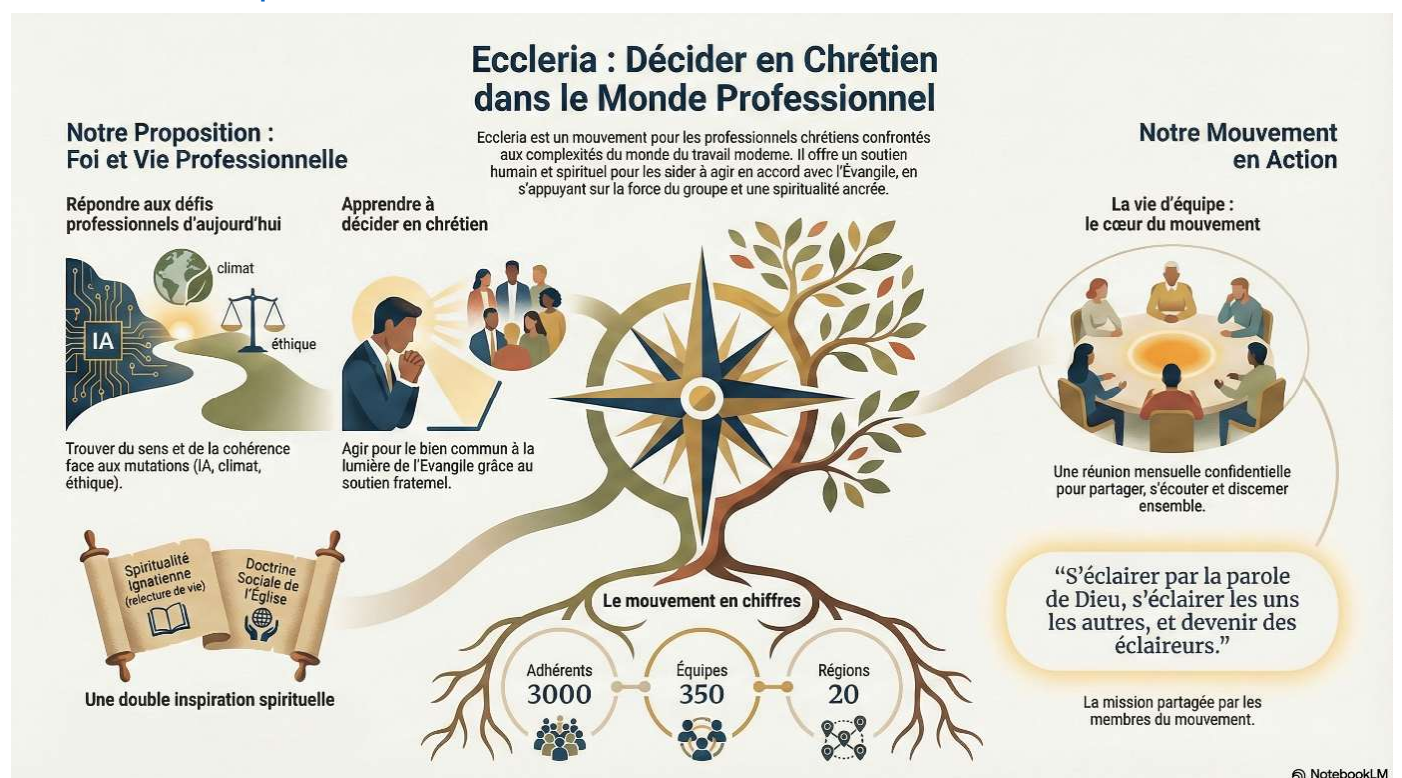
Eccleria : Décider en Chrétien dans le Monde Professionnel

Eccleria est un mouvement pour les professionnels chrétiens confrontés aux complexités du monde du travail modeme. Il offre un soutien humain et spirituel pour les sider à agir en accord avec l'Évangile, en s'appuyant sur la force du groupe et une spiritualité ancrée.

Notre Proposition : Foi et Vie Professionnelle

Répondre aux défis professionnels d'aujourd'hui

IA

climat

éthique

Trouver du sens et de la cohérence face aux mutations (IA, climat, éthique).

Apprendre à décider en chrétien

Agir pour le bien commun à la lumière de l'Evangile grâce au soutien fratemel.

Spiritualité Ignatienne (relecture de vie)

Doctrine Sociale de l'Église

Une double inspiration spirituelle

Le mouvement en chiffres

Adhérents 3000

Équipes 350

Régions 20

Notre Mouvement en Action

La vie d'équipe : le cœur du mouvement

Une réunion mensuelle confidentielle pour partager, s'écouter et discemer ensemble.

“S'éclairer par la parole de Dieu, s'éclairer les uns les autres, et devenir des éclaireurs.”

La mission partagée par les membres du mouvement.

NotebookLM